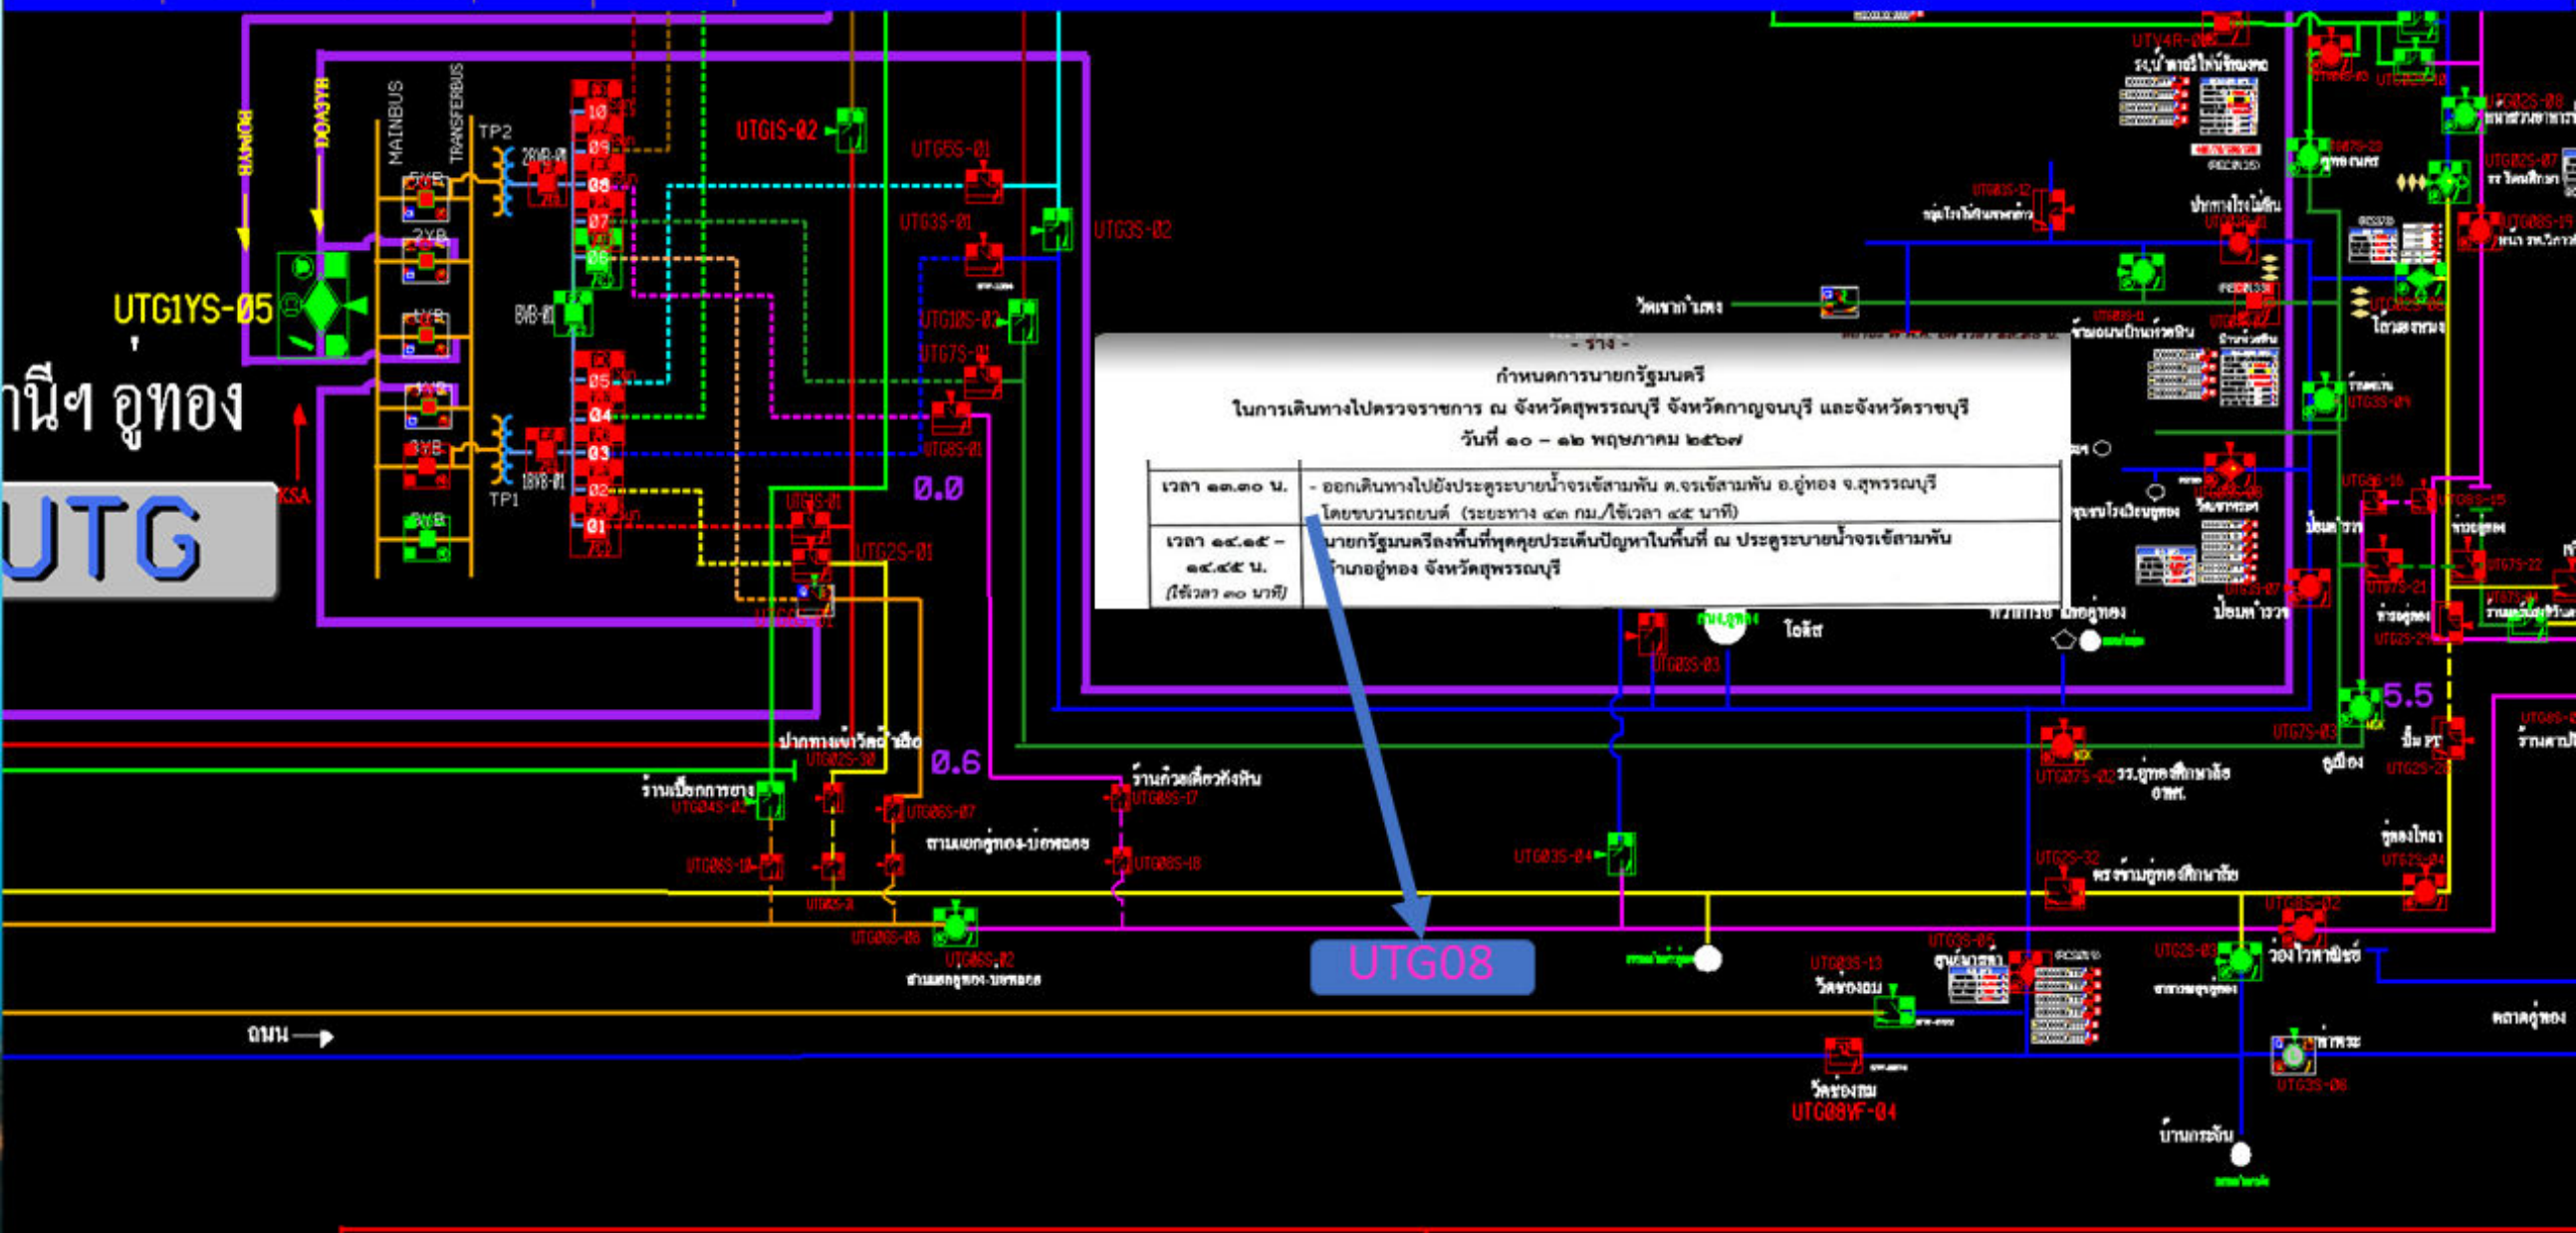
BOA4YB
DOA3YB
MAINBUS
TRANSFERBUS
TP2
TP1
5YB
2YB
4YB
3YB
6YB
1YB
UTG1YS-05
านีฯ อู่ทอง
UTG
KSA
10
09
08
07
06
05
04
03
02
01
2YB-01
1YB-01
6YB-01
UTG1S-02
UTG5S-01
UTG3S-01
UTG3S-02
UTG10S-02
UTG7S-01
UTG8S-01
UTG1S-01
UTG2S-01
0.0
0.6
5.5
ปากทางเข้าวัดถ้ำเสือ
ร้านเปียกการยาง
UTG04S-02
UTG02S-30
UTG06S-07
UTG06S-10
ถานแยกอู่ทอง-บ่อพลอย
ร้านก๋วยเตี๋ยวหังหิน
UTG08S-17
UTG08S-18
UTG08S-08
UTG08S-02
สามแยกอู่ทอง-บ่อพลอย
UTG08
ถนน
UTG03S-04
UTG03S-03
วัดเขาถ้ำแดง
UTV4R-02
UTG2S-08
UTG2S-07
UTG8S-19
UTG3S-04
UTG2S-16
UTG7S-21
UTG7S-22
UTG7S-02
UTG7S-03
UTG2S-32
UTG2S-04
UTG2S-03
UTG8S-02
UTG3S-05
UTG03S-13
UTG3S-06
UTG08VF-04
วัดช่องลม
บ้านกระจับ
ตลาดอู่ทอง
วังไวพาณิชย์
รร.อู่ทองศึกษาลัย
อู่ทองไหว
ไอลัส
ป้อมตำรวจ
- ร่าง -
กำหนดการนายกรัฐมนตรี
ในการเดินทางไปตรวจราชการ ณ จังหวัดสุพรรณบุรี จังหวัดกาญจนบุรี และจังหวัดราชบุรี
วันที่ ๑๐ – ๑๒ พฤษภาคม ๒๕๖๗
| เวลา ๑๓.๓๐ น. | - ออกเดินทางไปยังประตูระบายน้ำจรเข้สามพัน ต.จรเข้สามพัน อ.อู่ทอง จ.สุพรรณบุรี โดยขบวนรถยนต์ (ระยะทาง ๔๓ กม./ใช้เวลา ๔๕ นาที) |
|---|---|
| เวลา ๑๔.๑๕ – ๑๔.๔๕ น. (ใช้เวลา ๓๐ นาที) | นายกรัฐมนตรีลงพื้นที่พูดคุยประเด็นปัญหาในพื้นที่ ณ ประตูระบายน้ำจรเข้สามพัน อำเภออู่ทอง จังหวัดสุพรรณบุรี |